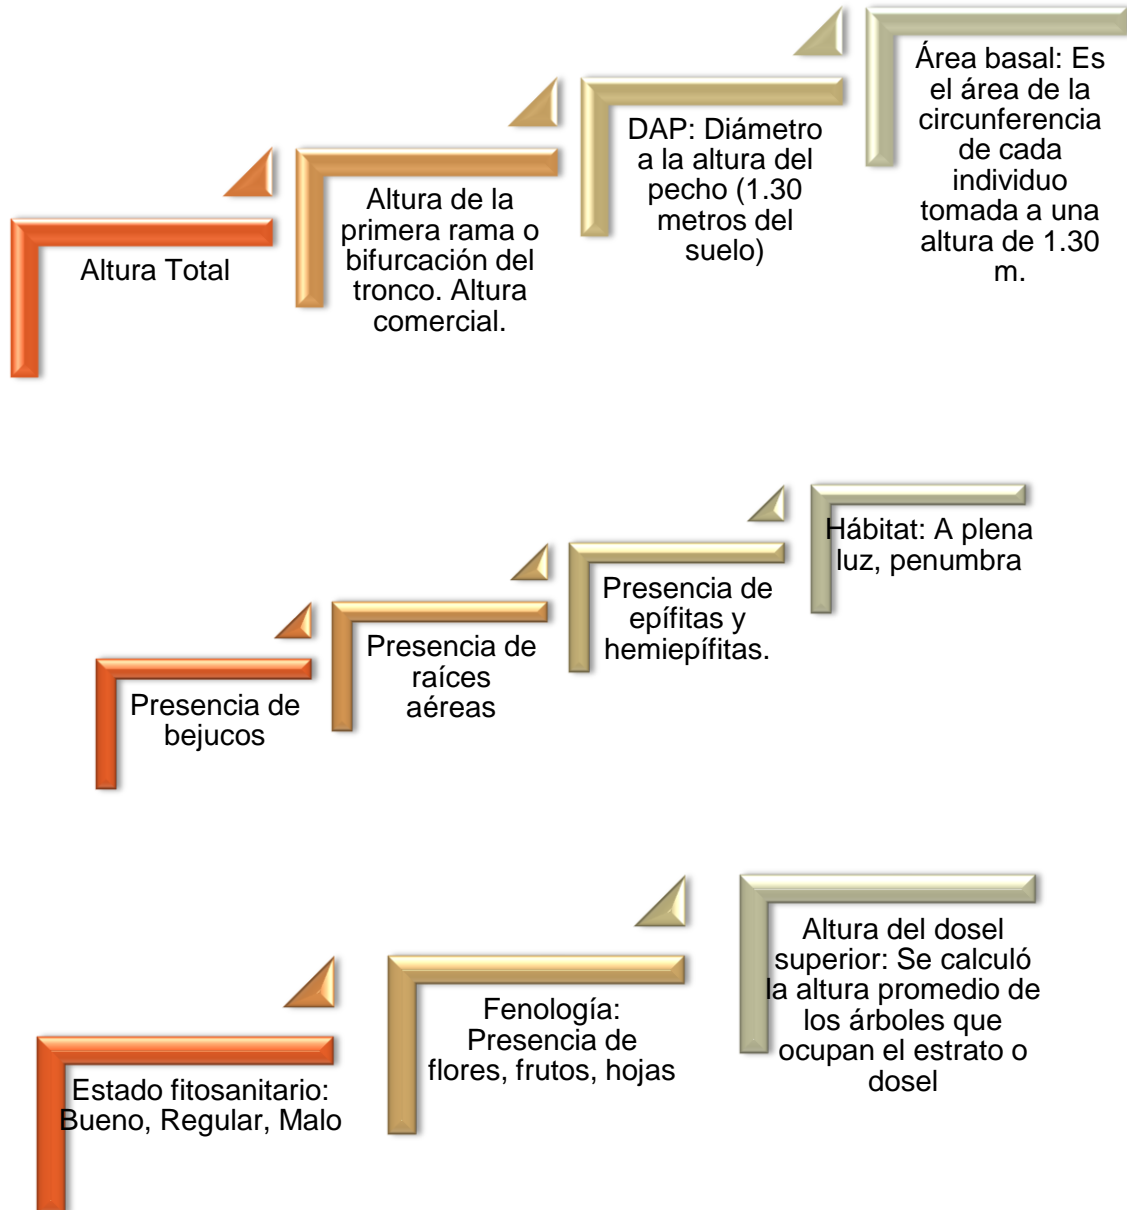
Altura Total

Altura de la primera rama o bifurcación del tronco. Altura comercial.

DAP: Diámetro a la altura del pecho (1.30 metros del suelo)

Área basal: Es el área de la circunferencia de cada individuo tomada a una altura de 1.30 m.

Presencia de bejucos

Presencia de raíces aéreas

Presencia de epífitas y hemiepífitas.

Hábitat: A plena luz, penumbra

Estado fitosanitario: Bueno, Regular, Malo

Fenología: Presencia de flores, frutos, hojas

Altura del dosel superior: Se calculó la altura promedio de los árboles que ocupan el estrato o dosel